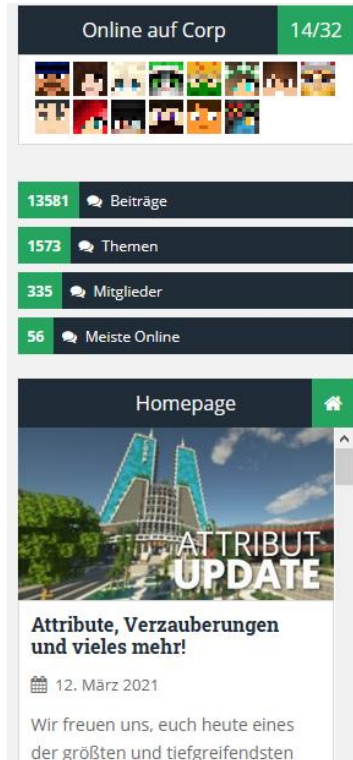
Online auf Corp 14/32

13581 Beiträge

1573 Themen

335 Mitglieder

56 Meiste Online

Homepage

ATTRIBUT UPDATE

Attribute, Verzauberungen und vieles mehr!

12. März 2021

Wir freuen uns, euch heute eines der größten und tiefgreifendsten